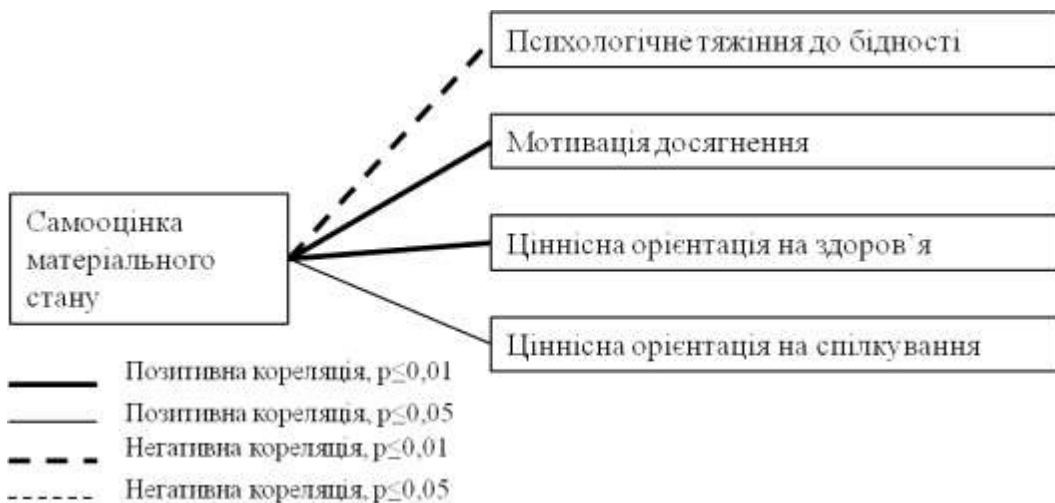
Самооцінка матеріального стану

Психологічне тяжіння до бідності

Мотивація досягнення

Ціннісна орієнтація на здоров’я

Ціннісна орієнтація на спілкування

Позитивна кореляція, $p \leq 0{,}01$

Позитивна кореляція, $p \leq 0{,}05$

Негативна кореляція, $p \leq 0{,}01$

Негативна кореляція, $p \leq 0{,}05$